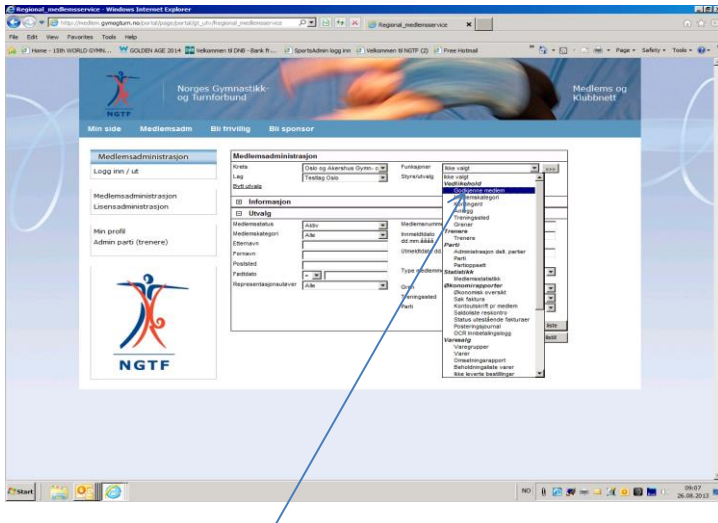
Regional_medlemsservice - Windows Internet Explorer

http://medlem.gymogturn.no/portal/page/portal/gt_utv/Regional_medlemsservice

Regional_medlemsservice

File Edit View Favorites Tools Help

Home - 15th WORLD GYMN... GOLDEN AGE 2014 Velkommen til DNB - Bank fr... SportsAdmin logg inn Velkommen til NGTF (2) Free Hotmail

Page Safety Tools

NGTF Norges Gymnastikk- og Turnforbund

Medlems og Klubbnett

Min side Medlemsadm Bli frivillig Bli sponsor

Medlemsadministrasjon

Logg inn / ut

Medlemsadministrasjon
Lisensadministrasjon

Min profil
Admin parti (trenere)

NGTF

Medlemsadministrasjon

Krets Oslo og Akershus Gymn- o
Lag Tindlag Oslo
Bytt utvalg

Funksjoner Ikke valgt
Styre/utvalg

Informasjon

Utvalg

Medlemsstatus Aktiv
Medlemskategori Alle
Etternavn
Fornavn
Poststed
Fødtdato
Representasjonsutøver Alle

Medlemsnumm
Innmeldtdato dd.mm.åååå
Utmeldtdato dd
Type medlemsk
Gren
Treningssted
Parti

Ikke valgt
Vedlikehold
Godkjenne medlem
Medlemskategori
Kontingent
Anlegg
Treningssted
Grener
Trenere
Trenere
Parti
Administrasjon delt. partier
Parti
Partioppsett
Statistikk
Medlemsstatistikk
Økonomirapporter
Økonomisk oversikt
Sak faktura
Kontoutskrift pr medlem
Saldoliste reskontro
Status utestående fakturaer
Posteringsjournal
OCR Innbetalingslogg
Varesalg
Varegrupper
Varer
Omsetningsrapport
Beholdningsliste varer
Ikke leverte bestillinger

Start

NO 09:07 26.08.2013